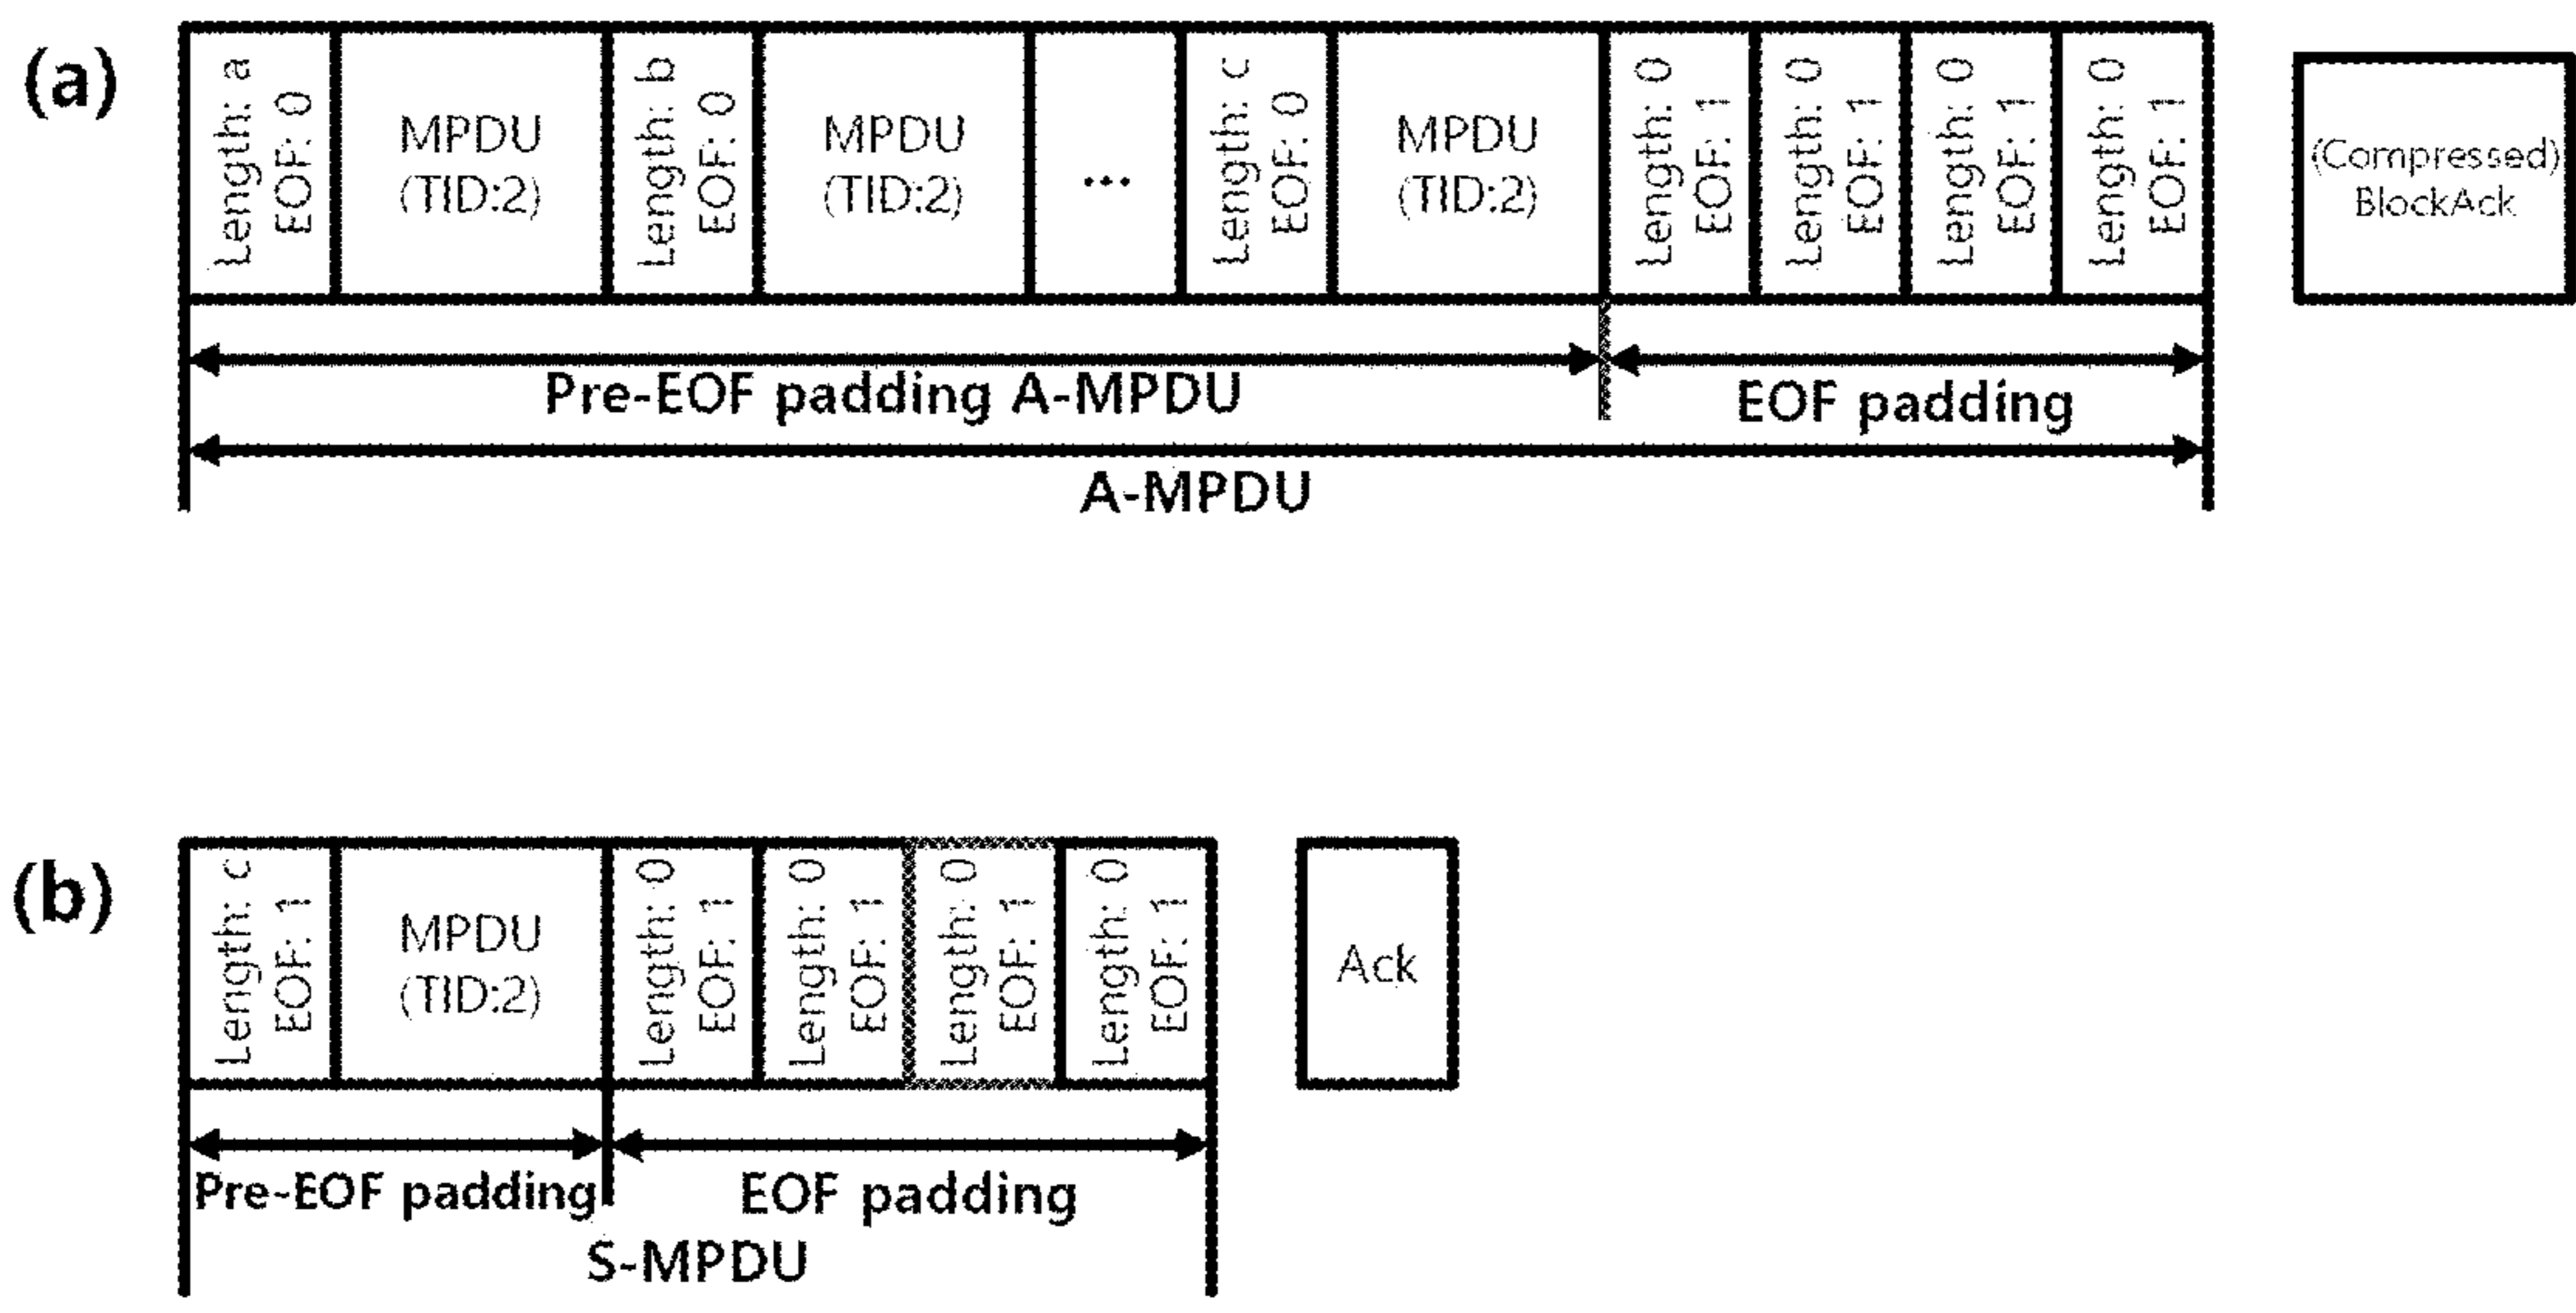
(a)

| Length: a EOF: 0 | MPDU (TID:2) | Length: b EOF: 0 | MPDU (TID:2) | ... | Length: c EOF: 0 | MPDU (TID:2) | Length: 0 EOF: 1 | Length: 0 EOF: 1 | Length: 0 EOF: 1 | Length: 0 EOF: 1 |
|---|---|---|---|---|---|---|---|---|---|---|

(Compressed) BlockAck

Pre-EOF padding A-MPDU

EOF padding

A-MPDU

(b)

| Length: c EOF: 1 | MPDU (TID:2) | Length: 0 EOF: 1 | Length: 0 EOF: 1 | Length: 0 EOF: 1 | Length: 0 EOF: 1 |
|---|---|---|---|---|---|

Ack

Pre-EOF padding

EOF padding

S-MPDU